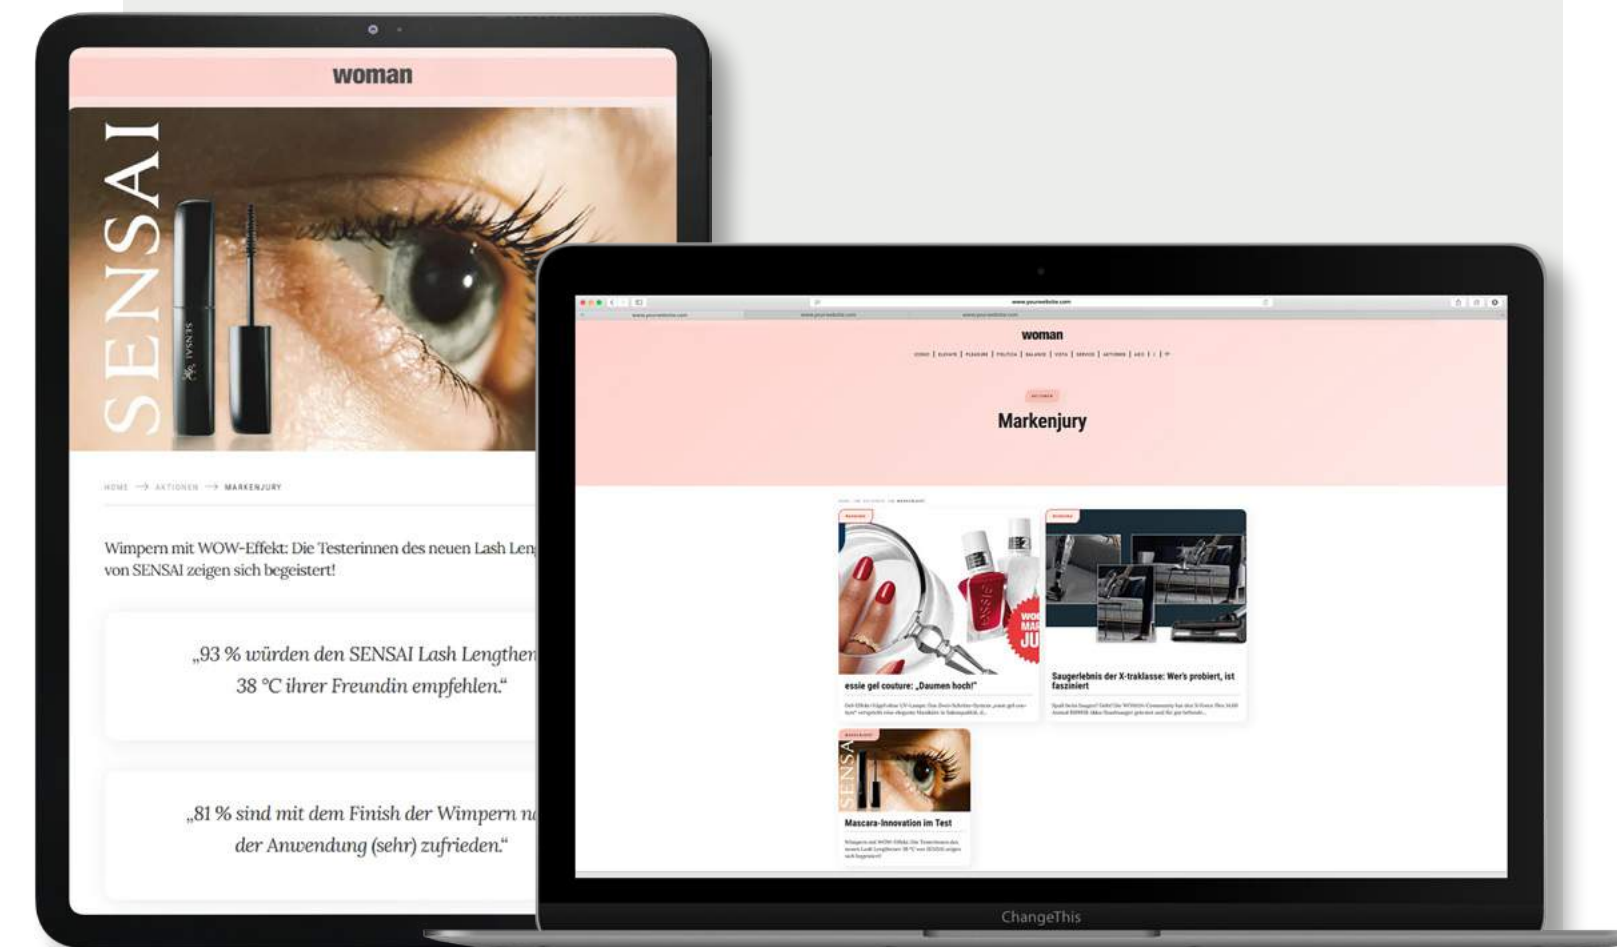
woman

SENSAI

SENSAI

HOME → AKTIONEN → MARKENJURY

Wimpern mit WOW-Effekt: Die Testerinnen des neuen Lash Len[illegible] von SENSAI zeigen sich begeistert!

„93 % würden den SENSAI Lash Lengthen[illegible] 38 °C ihrer Freundin empfehlen.“

„81 % sind mit dem Finish der Wimpern n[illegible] der Anwendung (sehr) zufrieden.“

www.yourwebsite.com

woman

Markenjury

essie gel couture: „Daumen hoch!“

Saugerlebnis der X-traklasse: Wer's probiert, ist fasziniert

Mascara-Innovation im Test

ChangeThis